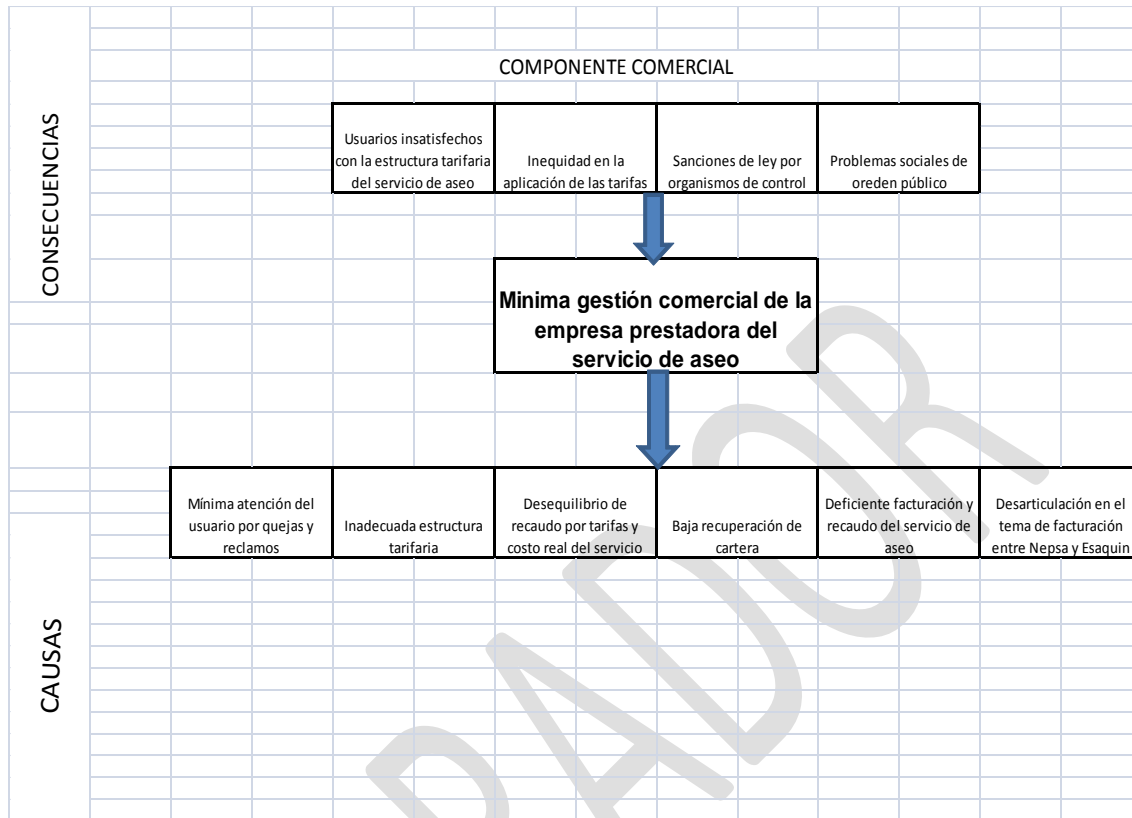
COMPONENTE COMERCIAL

CONSECUENCIAS

| Usuarios insatisfechos con la estructura tarifaria del servicio de aseo | Inequidad en la aplicación de las tarifas | Sanciones de ley por organismos de control | Problemas sociales de oreden público |
|---|---|---|---|

Minima gestión comercial de la empresa prestadora del servicio de aseo

| Mínima atención del usuario por quejas y reclamos | Inadecuada estructura tarifaria | Desequilibrio de recaudo por tarifas y costo real del servicio | Baja recuperación de cartera | Deficiente facturación y recaudo del servicio de aseo | Desarticulación en el tema de facturación entre Nepsa y Esaquin |
|---|---|---|---|---|---|

CAUSAS

PADOR